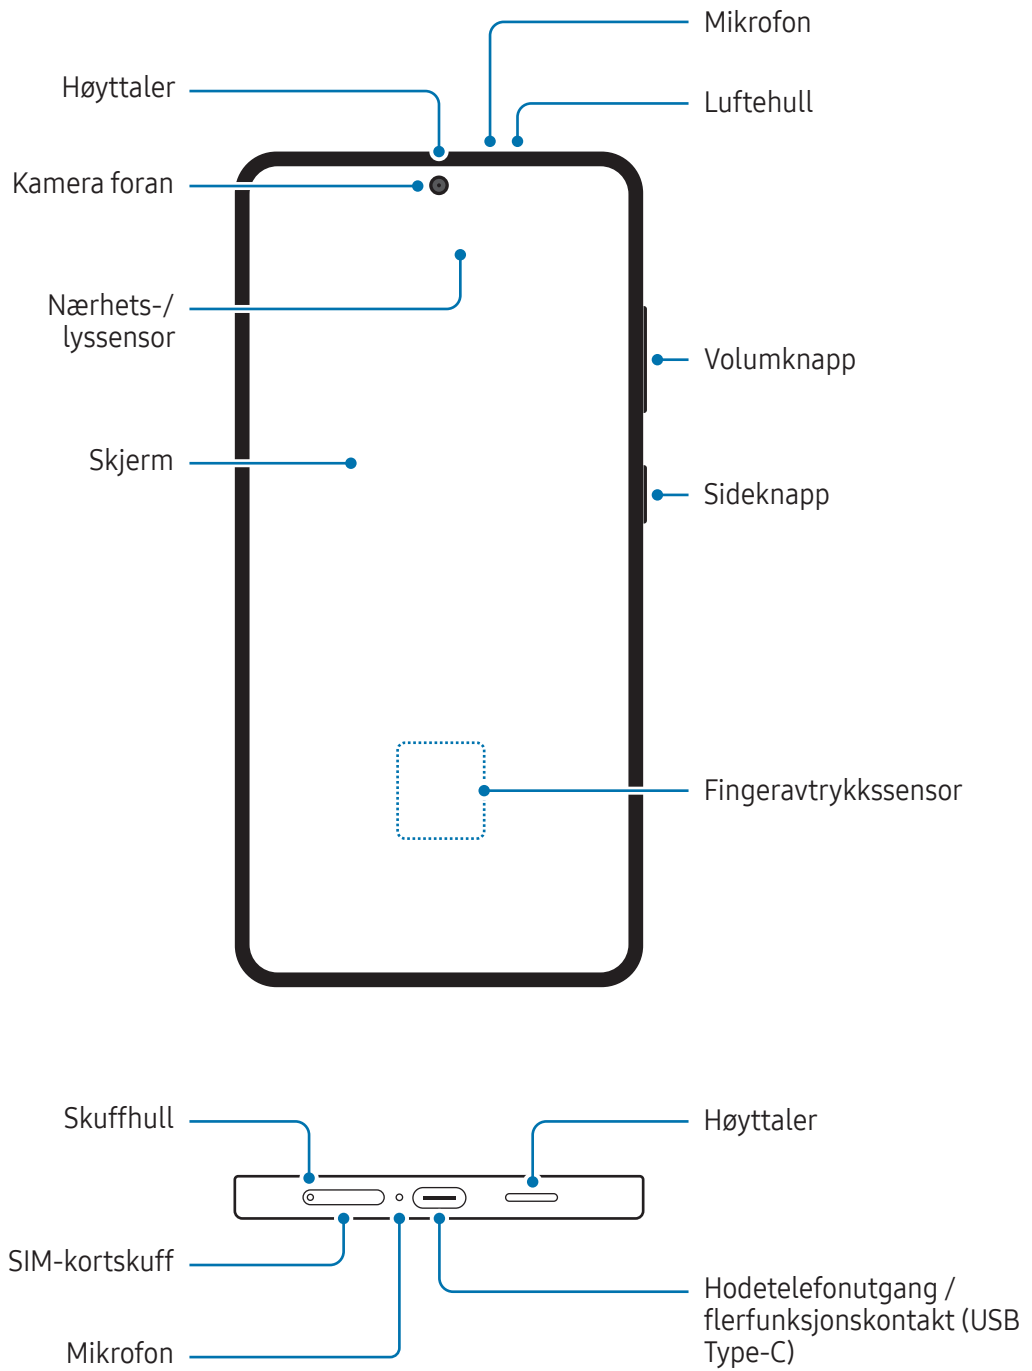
Mikrofon

Høyttaler

Luftehull

Kamera foran

Nærhets-/
lyssensor

Volumknapp

Skjerm

Sideknapp

Fingeravtrykkssensor

Skuffhull

Høyttaler

SIM-kortskuff

Hodetelefonutgang / flerfunksjonskontakt (USB Type-C)

Mikrofon